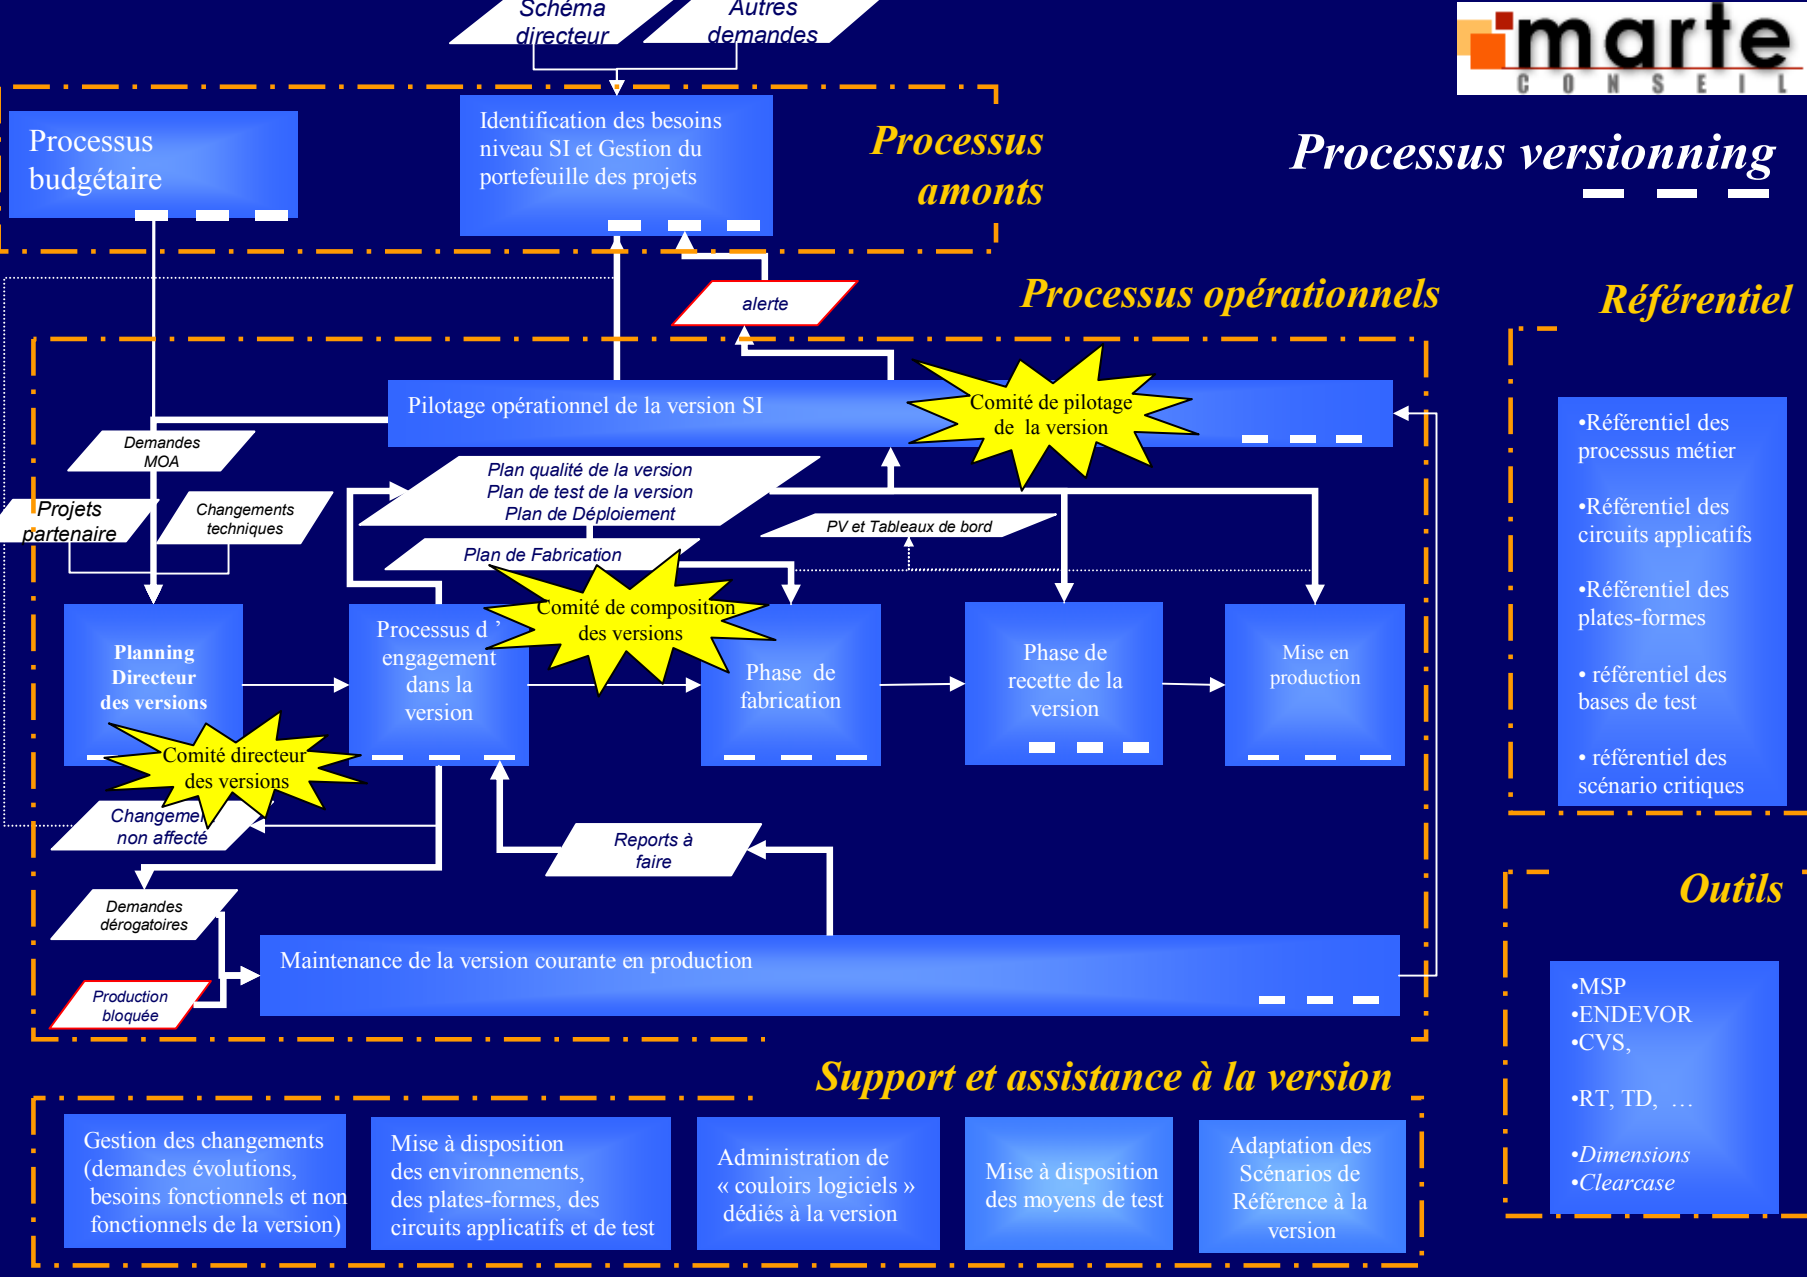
Schéma directeur

Autres demandes

marte
CONSEIL

Processus budgétaire

Identification des besoins niveau SI et Gestion du portefeuille des projets

Processus amonts

Processus versionning

alerte

Processus opérationnels

Référentiel

Pilotage opérationnel de la version SI

Comité de pilotage de la version

Demandes MOA

Plan qualité de la version
Plan de test de la version
Plan de Déploiement

Projets partenaire

Changements techniques

PV et Tableaux de bord

Plan de Fabrication

Comité de composition des versions

•Référentiel des processus métier

•Référentiel des circuits applicatifs

•Référentiel des plates-formes

• référentiel des bases de test

• référentiel des scénario critiques

Planning Directeur des versions

Processus d ' engagement dans la version

Phase de fabrication

Phase de recette de la version

Mise en production

Comité directeur des versions

Changement non affecté

Reports à faire

Demandes dérogatoires

Outils

•MSP
•ENDEVOR
•CVS,

•RT, TD, …

•Dimensions
•Clearcase

Maintenance de la version courante en production

Production bloquée

Support et assistance à la version

Gestion des changements (demandes évolutions, besoins fonctionnels et non fonctionnels de la version)

Mise à disposition des environnements, des plates-formes, des circuits applicatifs et de test

Administration de « couloirs logiciels » dédiés à la version

Mise à disposition des moyens de test

Adaptation des Scénarios de Référence à la version